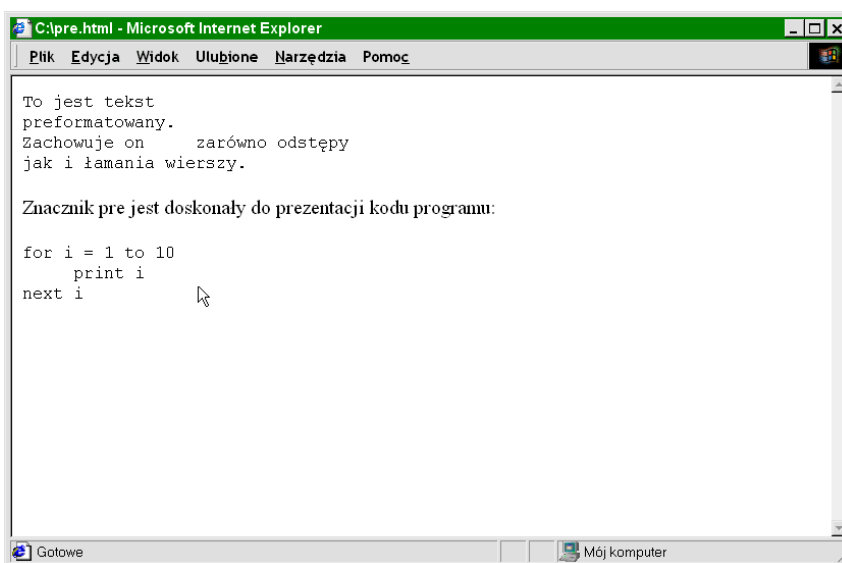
C:\pre.html - Microsoft Internet Explorer

Plik Edycja Widok Ulubione Narzędzia Pomoc

To jest tekst
preformatowany.
Zachowuje on      zarówno odstępy
jak i łamania wierszy.

Znacznik pre jest doskonały do prezentacji kodu programu:

for i = 1 to 10
     print i
next i

Gotowe

Mój komputer